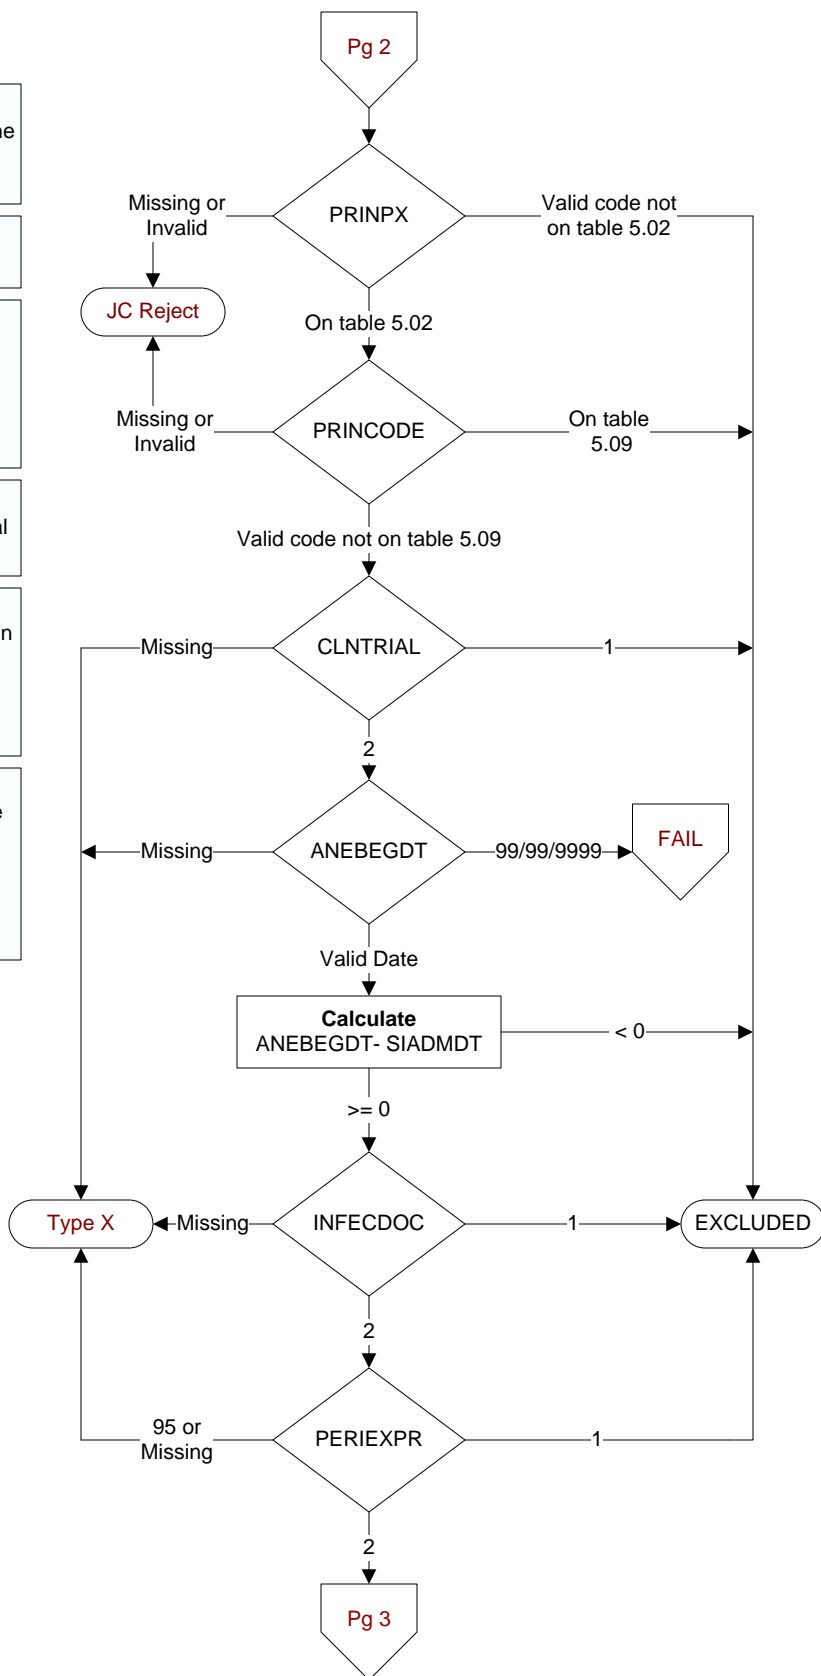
ne

al

n

e

Pg 2

Missing or Invalid

PRINPX

Valid code not on table 5.02

JC Reject

On table 5.02

Missing or Invalid

PRINCODE

On table 5.09

Valid code not on table 5.09

Missing

CLNTRIAL

1

2

Missing

ANEBEGDT

99/99/9999

FAIL

Valid Date

**Calculate**
ANEBEGDT- SIADMDT

< 0

>= 0

Type X

Missing

INFECDOC

1

EXCLUDED

2

95 or Missing

PERIEXPR

1

2

Pg 3